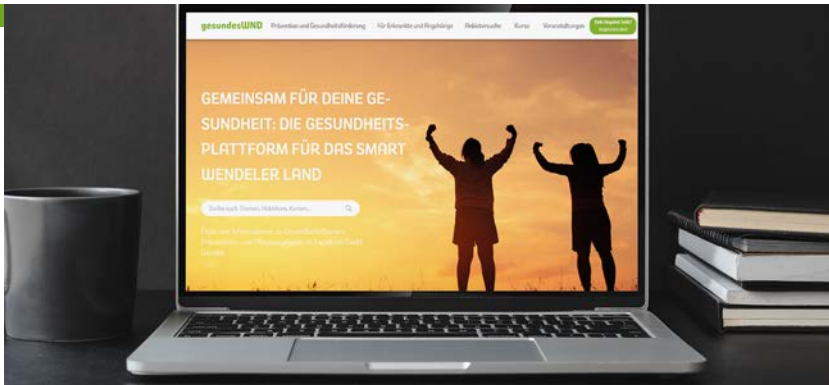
gesundesWND Prävention und Gesundheitsförderung Für Erkrankte und Angehörige Arztsuche Kurse Veranstaltungen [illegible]

GEMEINSAM FÜR DEINE GESUNDHEIT: DIE GESUNDHEITSPLATTFORM FÜR DAS SMART WENDELER LAND

Suche nach Themen, Arztsuche, Kursen...

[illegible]